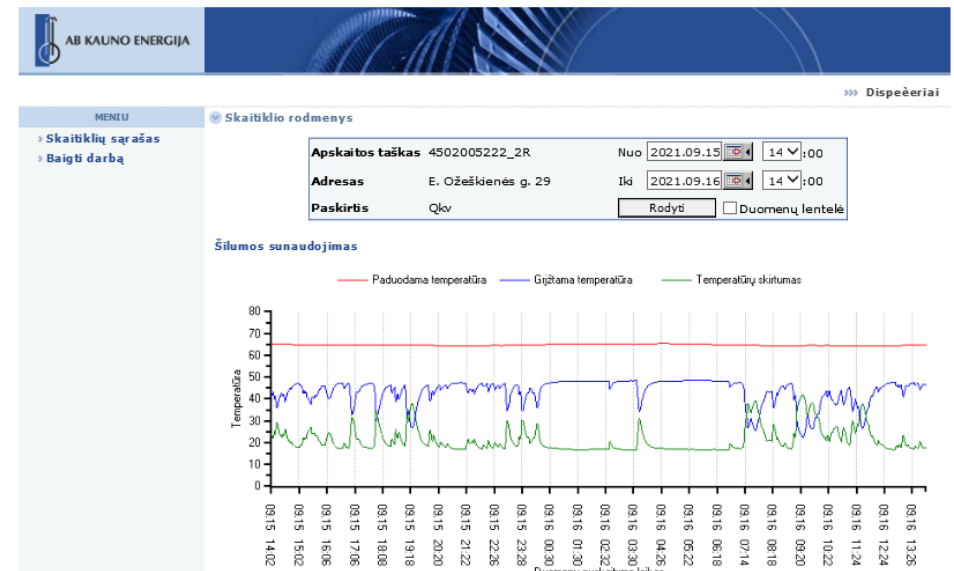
AB KAUNO ENERGIJA

»» Dispeèeriai

MENIU

› Skaitiklių sąrašas
› Baigti darbą

Skaitiklio rodmenys

| Apskaitos taškas | 4502005222_2R | Nuo | 2021.09.15 | 14 :00 |
|---|---|---|---|---|
| Adresas | E. Ožeškienės g. 29 | Iki | 2021.09.16 | 14 :00 |
| Paskirtis | Qkv | | Rodyti | Duomenų lentelė |

Šilumos sunaudojimas

Paduodama temperatūra   Grįžtama temperatūra   Temperatūrų skirtumas

Temperatūra

80 70 60 50 40 30 20 10 0

09.15 14:02, 09.15 15:02, 09.15 16:06, 09.15 17:06, 09.15 18:08, 09.15 19:18, 09.15 20:20, 09.15 21:22, 09.15 22:26, 09.15 23:28, 09.16 00:30, 09.16 01:30, 09.16 02:32, 09.16 03:30, 09.16 04:26, 09.16 05:22, 09.16 06:18, 09.16 07:14, 09.16 08:18, 09.16 09:20, 09.16 10:22, 09.16 11:24, 09.16 12:24, 09.16 13:26

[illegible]